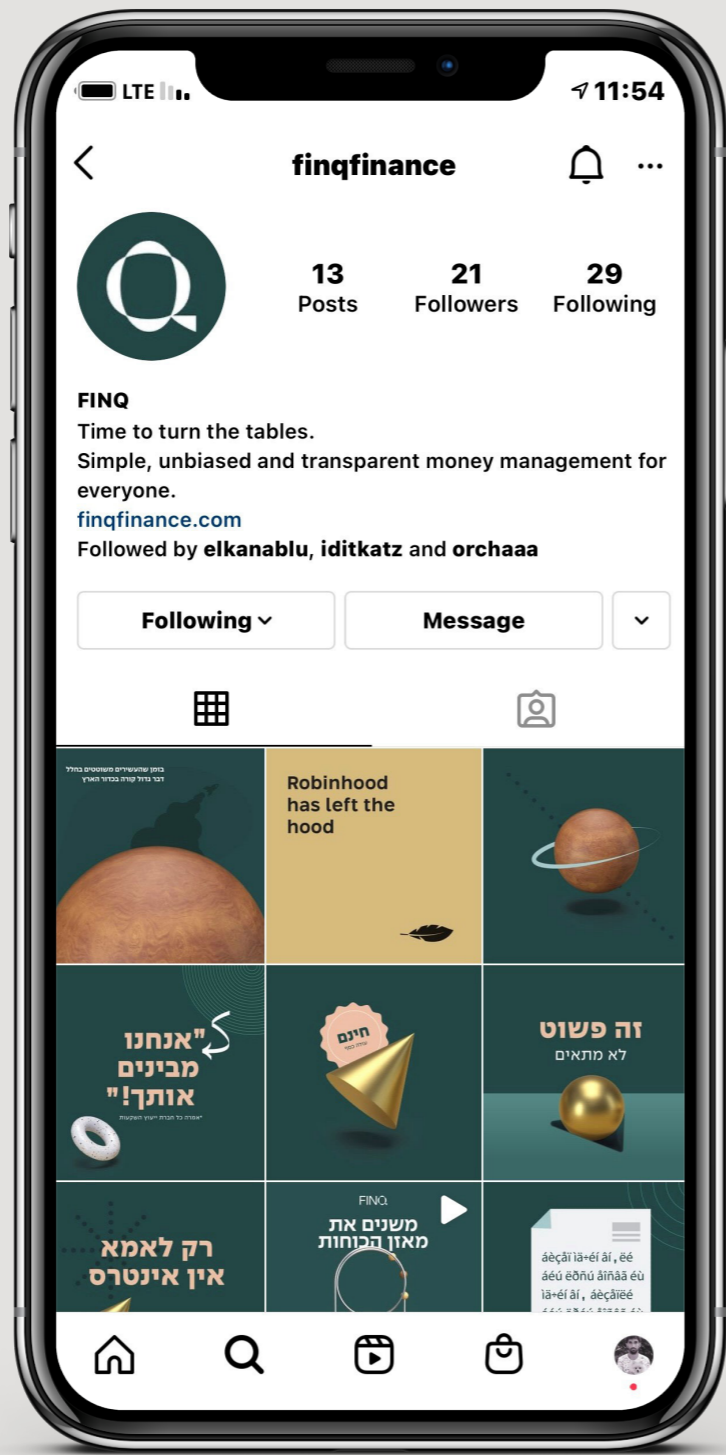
LTE
11:54

finqfinance

13
Posts

21
Followers

29
Following

FINQ
Time to turn the tables.
Simple, unbiased and transparent money management for everyone.
finqfinance.com
Followed by elkanablu, iditkatz and orchaaa

Following
Message

בזמן שהעשירים משוטטים בחלל דבר גדול קורה בכדור הארץ

Robinhood has left the hood

"אנחנו מבינים אותך!"
*אמרה כל חברת ייעוץ השקעות

חינם
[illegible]

זה פשוט
לא מתאים

רק לאמא
אין אינטרס

FINQ
משנים את
מאזן הכוחות

áèçåï ìä÷éí ãí, ëé
áéú ëðñú åìñåã ëù
ìä÷éí ãí, áèçåïéé
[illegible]